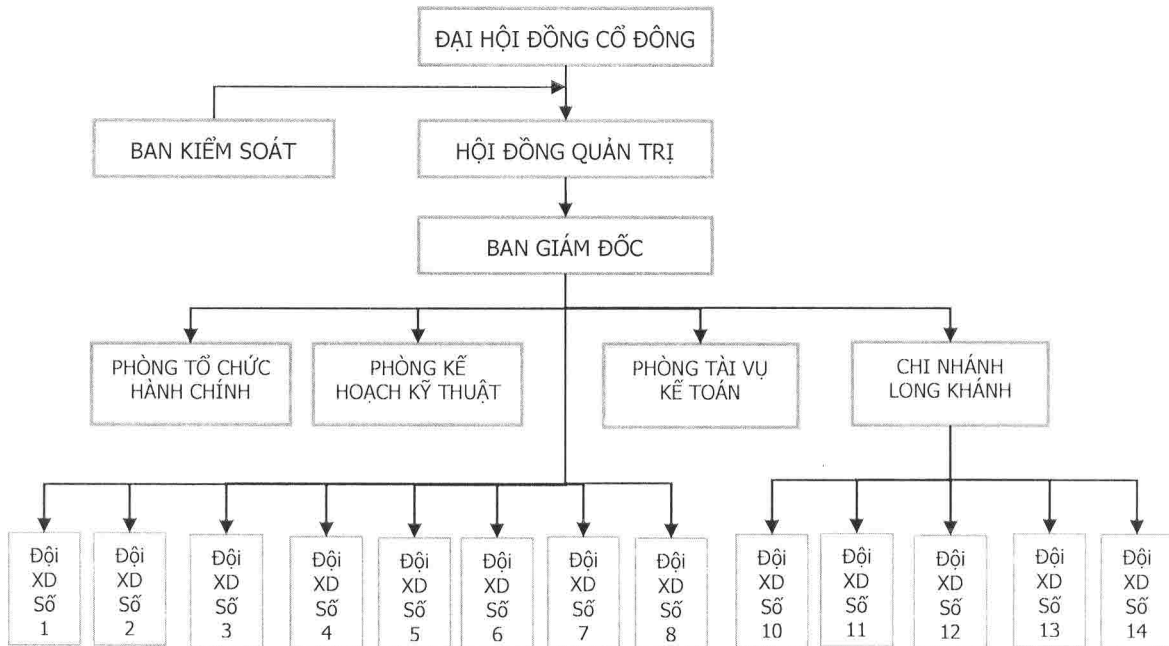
ĐẠI HỘI ĐỒNG CỔ ĐÔNG

BAN KIỂM SOÁT

HỘI ĐỒNG QUẢN TRỊ

BAN GIÁM ĐỐC

PHÒNG TỔ CHỨC HÀNH CHÍNH

PHÒNG KẾ HOẠCH KỸ THUẬT

PHÒNG TÀI VỤ KẾ TOÁN

CHI NHÁNH LONG KHÁNH

Đội XD Số 1

Đội XD Số 2

Đội XD Số 3

Đội XD Số 4

Đội XD Số 5

Đội XD Số 6

Đội XD Số 7

Đội XD Số 8

Đội XD Số 10

Đội XD Số 11

Đội XD Số 12

Đội XD Số 13

Đội XD Số 14